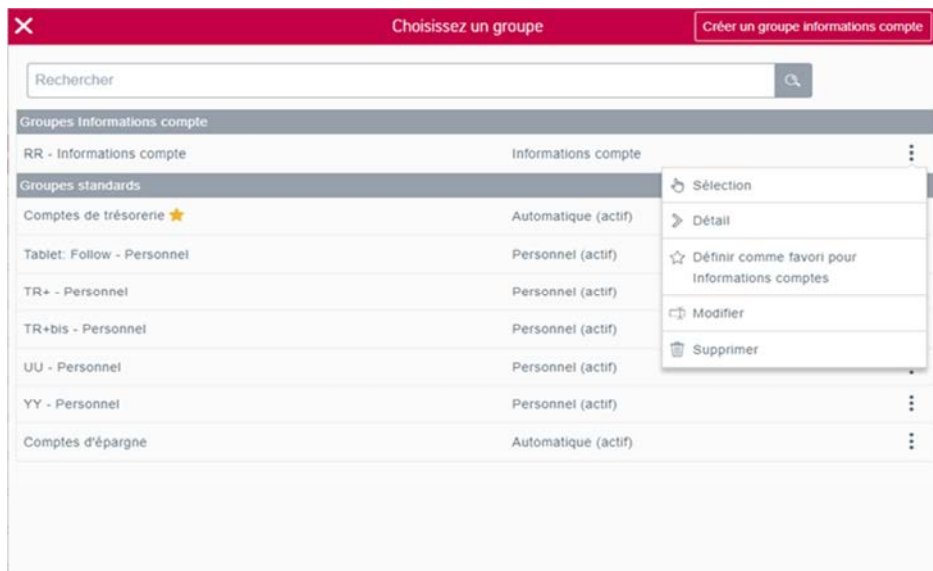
Choisissez un groupe

Créer un groupe informations compte

Rechercher

Groupes Informations compte

RR - Informations compte | Informations compte

Groupes standards

Comptes de trésorerie | Automatique (actif)

Tablet: Follow - Personnel | Personnel (actif)

TR+ - Personnel | Personnel (actif)

TR+bis - Personnel | Personnel (actif)

UU - Personnel | Personnel (actif)

YY - Personnel | Personnel (actif)

Comptes d'épargne | Automatique (actif)

Sélection

Détail

Définir comme favori pour Informations comptes

Modifier

Supprimer